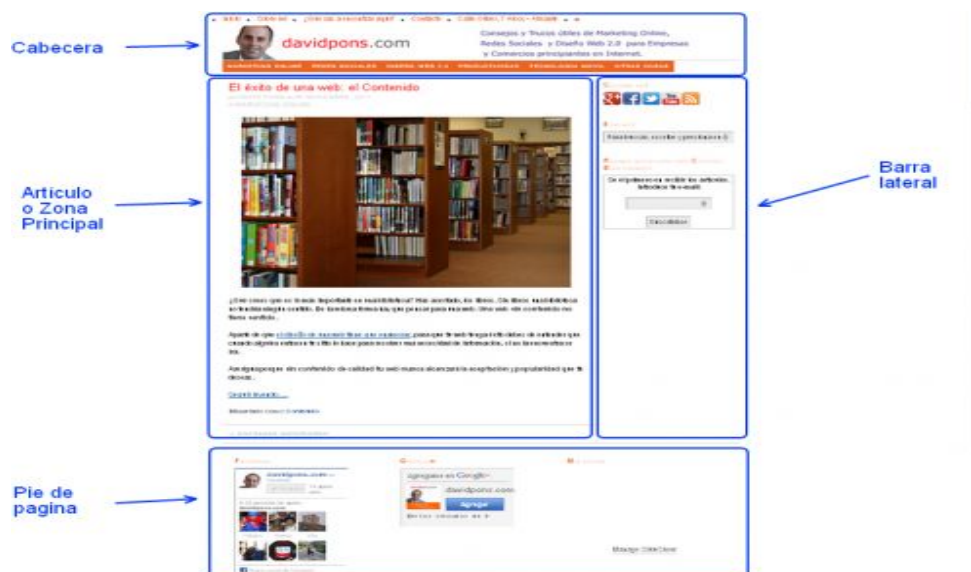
Cabecera

davidpons.com

Consejos y Trucos útiles de Marketing Online, Redes Sociales y Diseño Web 2.0 para Empresas y Comercios principiantes en Internet.

El éxito de una web: el Contenido

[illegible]

Artículo o Zona Principal

Barra lateral

Suscribirse

Pie de pagina

davidpons.com

Agregar